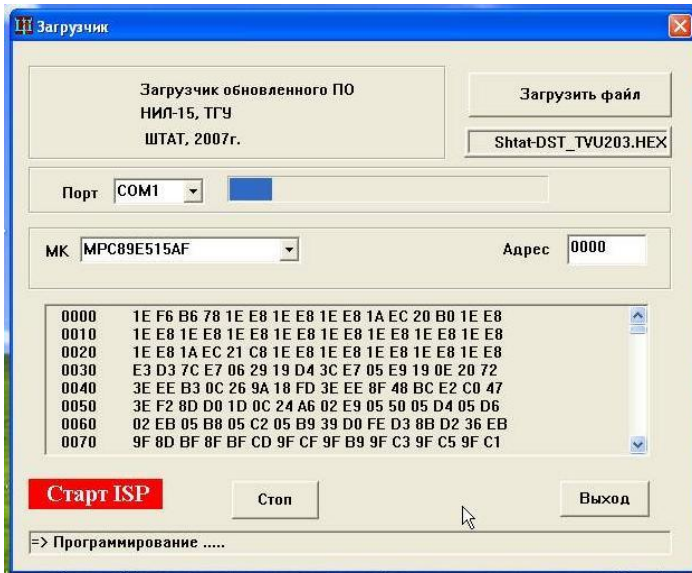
Загрузчик

Загрузчик обновленного ПО
НИЛ-15, ТГУ
ШТАТ, 2007г.

Загрузить файл

Shtat-DST_TVU203.HEX

Порт COM1

МК MPC89E515AF

Адрес 0000

0000 1E F6 B6 78 1E E8 1E E8 1E E8 1A EC 20 B0 1E E8
0010 1E E8 1E E8 1E E8 1E E8 1E E8 1E E8 1E E8 1E E8
0020 1E E8 1A EC 21 C8 1E E8 1E E8 1E E8 1E E8 1E E8
0030 E3 D3 7C E7 06 29 19 D4 3C E7 05 E9 19 0E 20 72
0040 3E EE B3 0C 26 9A 18 FD 3E EE 8F 48 BC E2 C0 47
0050 3E F2 8D D0 1D 0C 24 A6 02 E9 05 50 05 D4 05 D6
0060 02 EB 05 B8 05 C2 05 B9 39 D0 FE D3 8B D2 36 EB
0070 9F 8D BF 8F BF CD 9F CF 9F B9 9F C3 9F C5 9F C1

Старт ISP

Стоп

Выход

=> Программирование .....